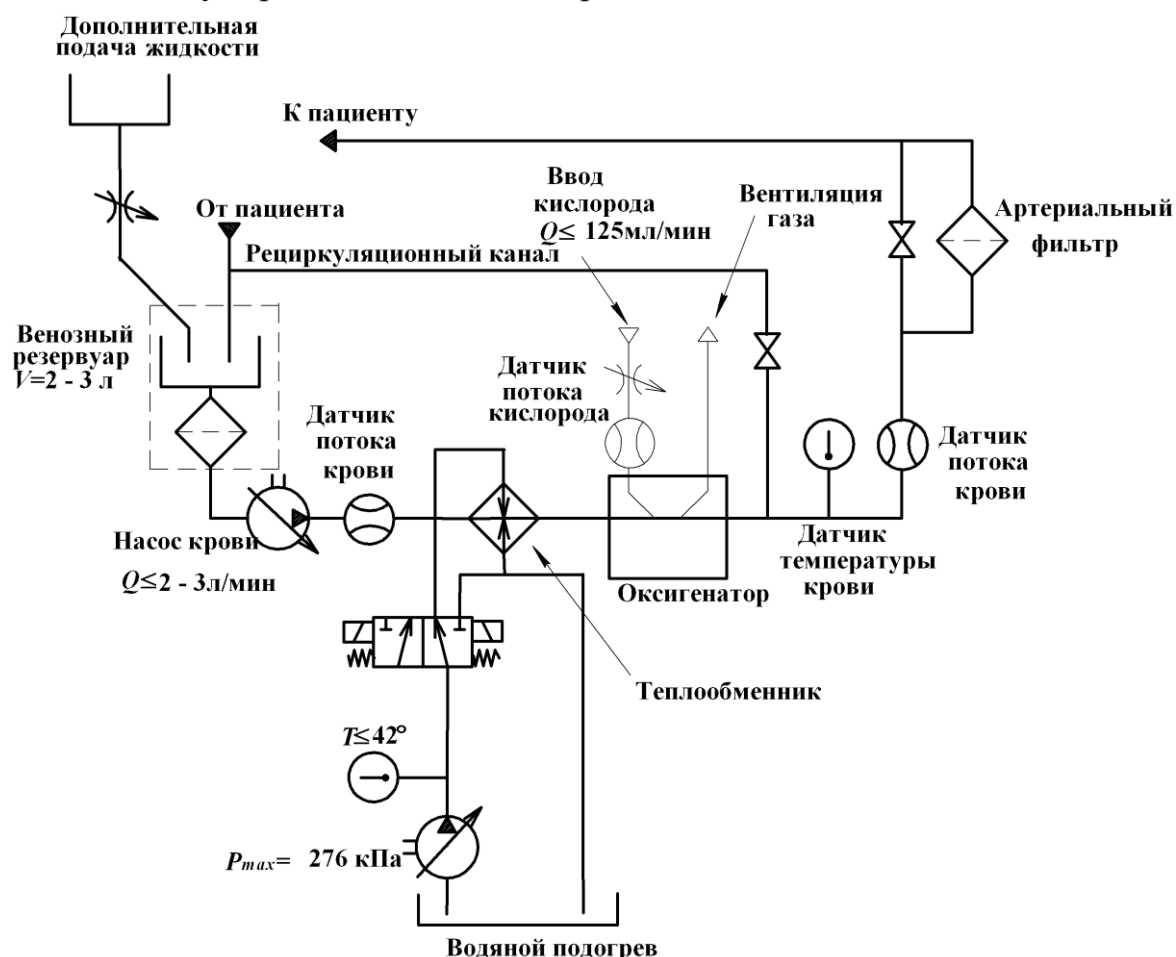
Дополнительная подача жидкости

К пациенту

Ввод кислорода $Q\leq$ 125мл/мин

Вентиляция газа

От пациента

Артериальный фильтр

Рециркуляционный канал

Венозный резервуар $V$=2 - 3 л

Датчик потока кислорода

Датчик потока крови

Датчик потока крови

Насос крови

$Q\leq$2 - 3л/мин

Датчик температуры крови

Оксигенатор

Теплообменник

$T\leq42°$

$P_{max}$= 276 кПа

Водяной подогрев